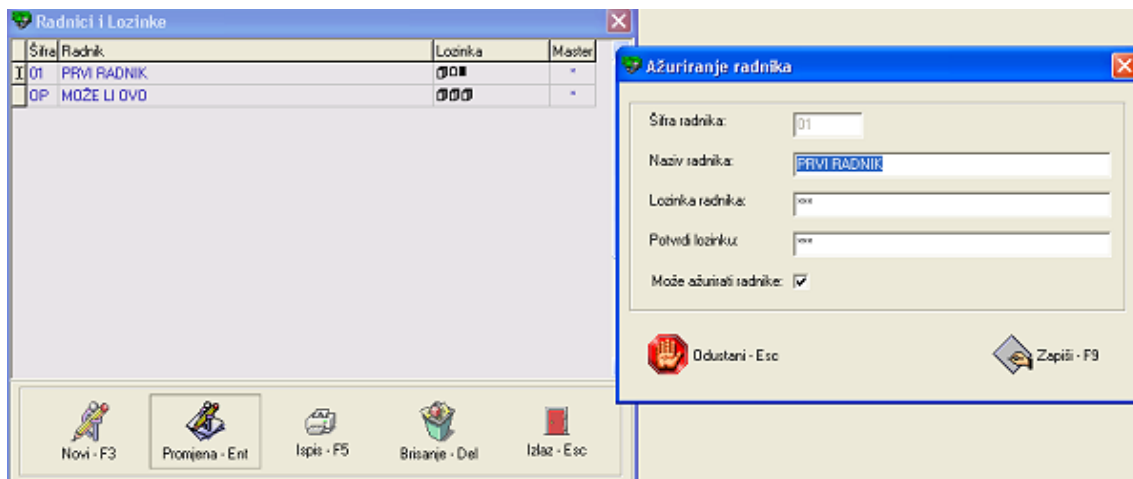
Radnici i Lozinke

| Šifra | Radnik | Lozinka | Master |
|---|---|---|---|
| 01 | PRVI RADNIK | ▯▯▮ | * |
| OP | MOŽE LI OVO | ▯▯▯ | * |

Novi - F3
Promjena - Ent
Ispis - F5
Brisanje - Del
Izlaz - Esc

Ažuriranje radnika

Šifra radnika: 01
Naziv radnika: PRVI RADNIK
Lozinka radnika: ***
Potvrdi lozinku: ***
Može ažurirati radnike: ✓

Odustani - Esc
Zapiši - F9